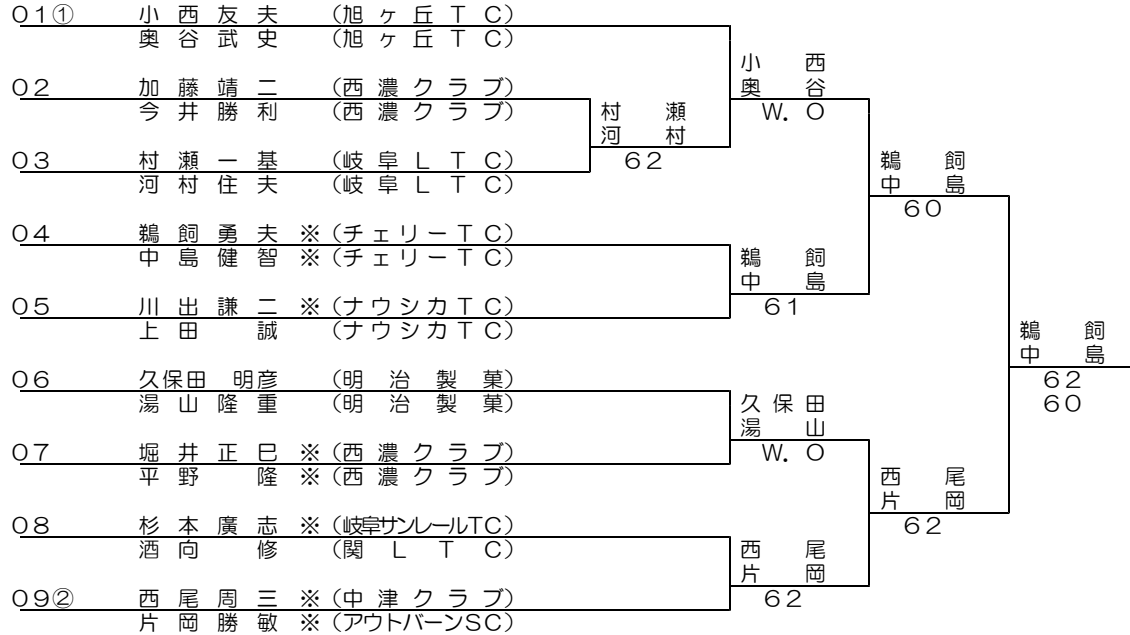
01① 小西友夫 (旭ヶ丘TC)
奥谷武史 (旭ヶ丘TC)

02 加藤靖二 (西濃クラブ)
今井勝利 (西濃クラブ)

03 村瀬一基 (岐阜LTC)
河村住夫 (岐阜LTC)

04 鵜飼勇夫 ※(チェリーTC)
中島健智 ※(チェリーTC)

05 川出謙二 ※(ナウシカTC)
上田 誠 (ナウシカTC)

06 久保田 明彦 (明治製菓)
湯山隆重 (明治製菓)

07 堀井正巳 ※(西濃クラブ)
平野 隆 ※(西濃クラブ)

08 杉本廣志 ※(岐阜サンレールTC)
酒向 修 (関LTC)

09② 西尾周三 ※(中津クラブ)
片岡勝敏 ※(アウトバーンSC)

村瀬
河村
62

小西
奥谷
W.O

鵜飼
中島
61

久保田
湯山
W.O

西尾
片岡
62

鵜飼
中島
60

西尾
片岡
62

鵜飼
中島
62
60